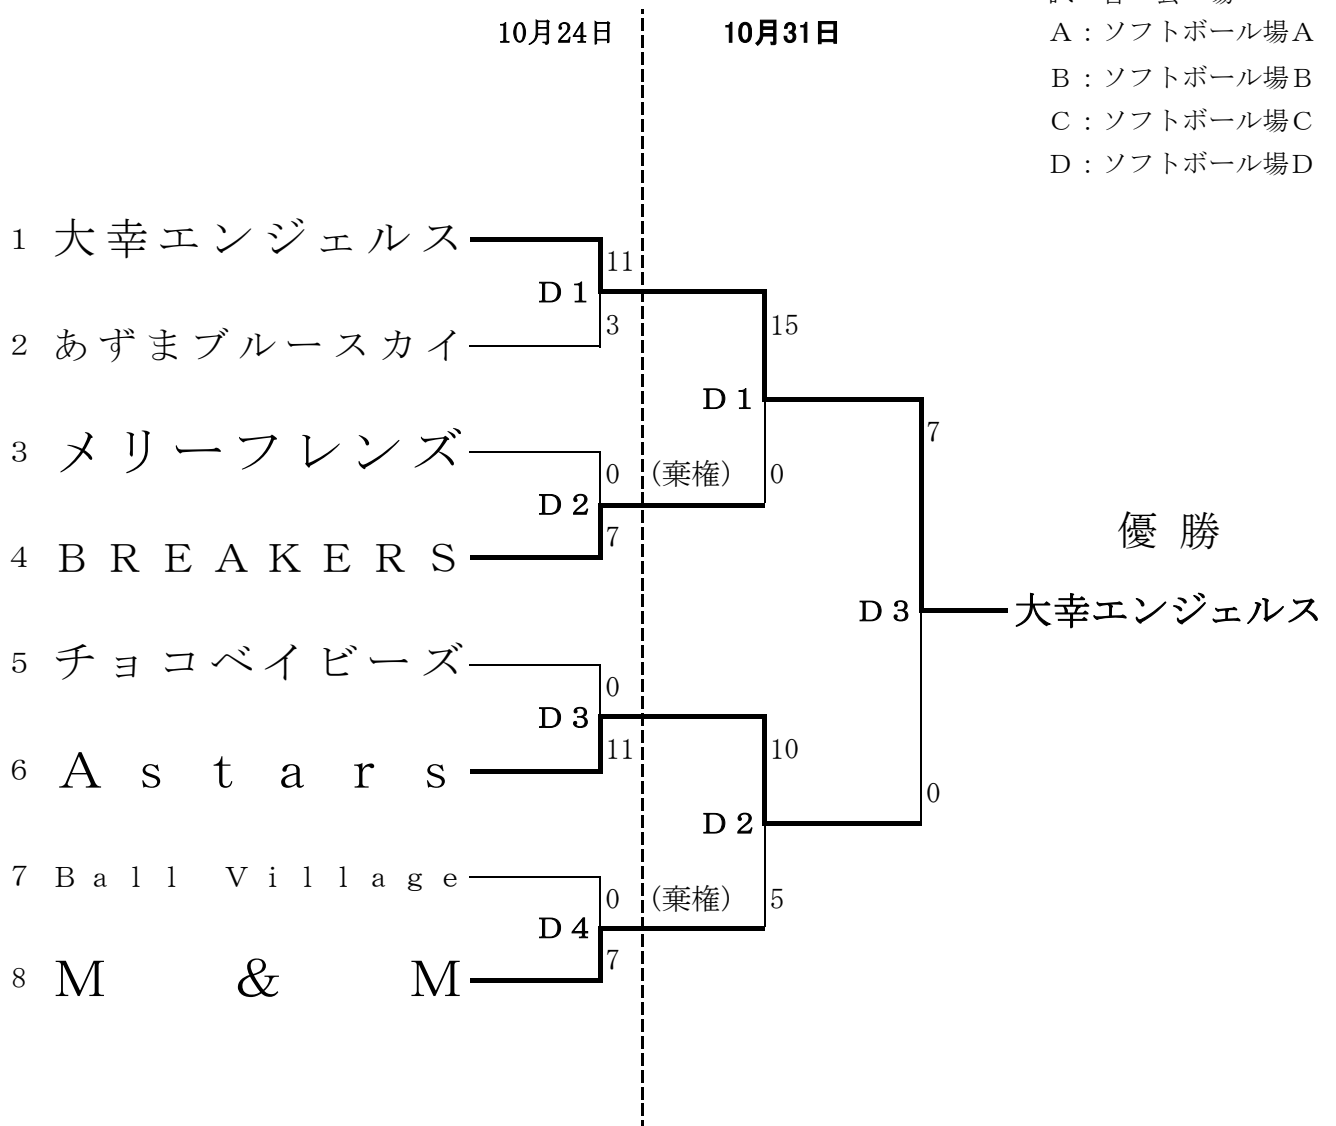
10月24日

10月31日

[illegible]
A：ソフトボール場A
B：ソフトボール場B
C：ソフトボール場C
D：ソフトボール場D

1 大幸エンジェルス
2 あずまブルースカイ
3 メリーフレンズ
4 BREAKERS
5 チョコベイビーズ
6 Astars
7 Ball Village
8 M & M

11
D1
3

0
D2
7

0
D3
11

0
D4
7

15
D1
(棄権) 0

10
D2
(棄権) 5

7
D3
0

優勝
大幸エンジェルス